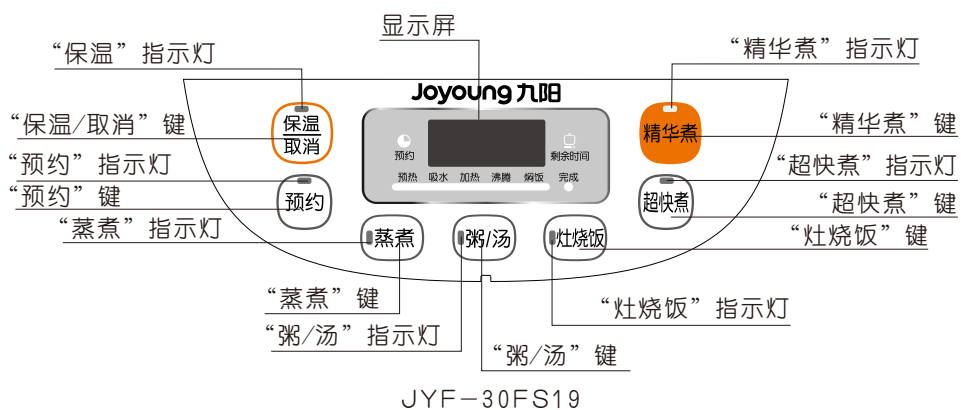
显示屏

“保温”指示灯

“精华煮”指示灯

Joyoung 九阳

“保温/取消”键

保温
取消

预约

剩余时间

精华煮

“精华煮”键

“预约”指示灯

预热 吸水 加热 沸腾 焖饭 完成

“超快煮”指示灯

“预约”键

预约

超快煮

“超快煮”键

“蒸煮”指示灯

蒸煮

粥/汤

灶烧饭

“灶烧饭”键

“蒸煮”键

“灶烧饭”指示灯

“粥/汤”指示灯

“粥/汤”键

JYF-30FS19